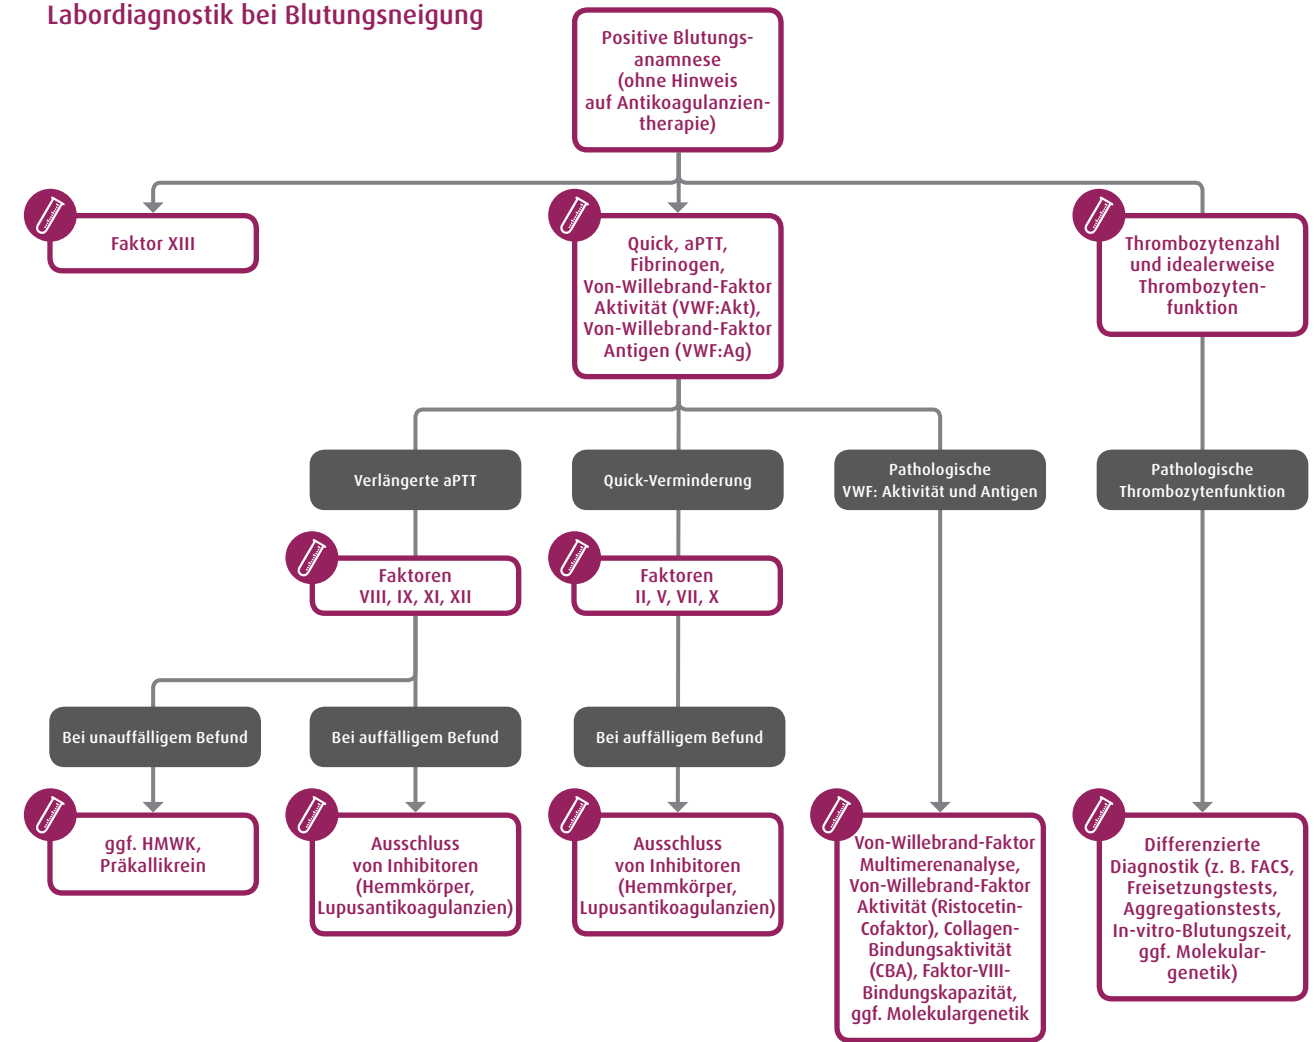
Labordiagnostik bei Blutungsneigung

Positive Blutungsanamnese (ohne Hinweis auf Antikoagulanzientherapie)

Faktor XIII

Quick, aPTT, Fibrinogen, Von-Willebrand-Faktor Aktivität (VWF:Akt), Von-Willebrand-Faktor Antigen (VWF:Ag)

Thrombozytenzahl und idealerweise Thrombozytenfunktion

Verlängerte aPTT

Quick-Verminderung

Pathologische VWF: Aktivität und Antigen

Pathologische Thrombozytenfunktion

Faktoren VIII, IX, XI, XII

Faktoren II, V, VII, X

Bei unauffälligem Befund

Bei auffälligem Befund

Bei auffälligem Befund

ggf. HMWK, Präkallikrein

Ausschluss von Inhibitoren (Hemmkörper, Lupusantikoagulanzien)

Ausschluss von Inhibitoren (Hemmkörper, Lupusantikoagulanzien)

Von-Willebrand-Faktor Multimerenanalyse, Von-Willebrand-Faktor Aktivität (Ristocetin-Cofaktor), Collagen-Bindungsaktivität (CBA), Faktor-VIII-Bindungskapazität, ggf. Molekulargenetik

Differenzierte Diagnostik (z. B. FACS, Freisetzungstests, Aggregationstests, In-vitro-Blutungszeit, ggf. Molekulargenetik)